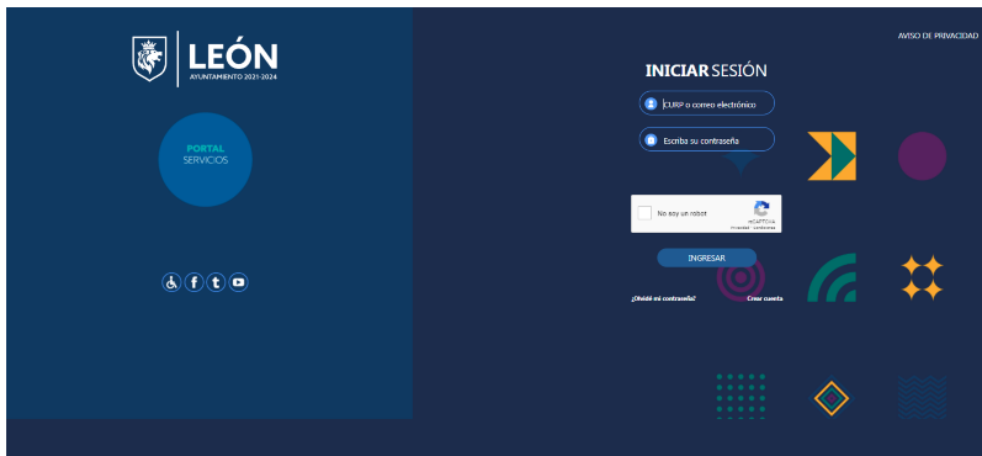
LEÓN
AYUNTAMIENTO 2021-2024

PORTAL
SERVICIOS

AVISO DE PRIVACIDAD

INICIAR SESIÓN

CURP o correo electrónico

Escriba su contraseña

No soy un robot
reCAPTCHA
Privacidad - Condiciones

INGRESAR

¿Olvidé mi contraseña?

Crear cuenta